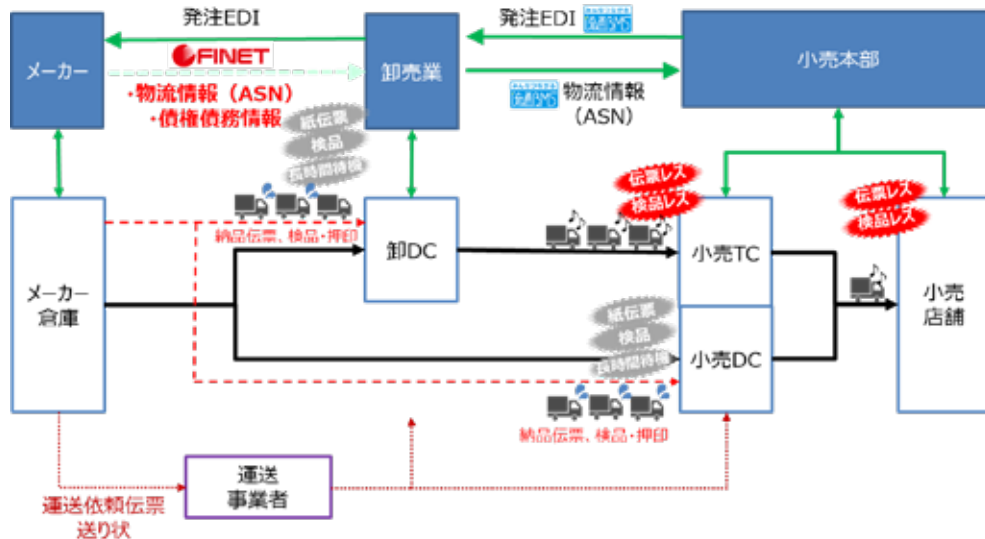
発注EDI

発注EDI 流通BMS

メーカー

FINET

・物流情報（ASN）
・債権債務情報

卸売業

流通BMS 物流情報（ASN）

小売本部

紙伝票
検品
長時間待機

伝票レス
検品レス

伝票レス
検品レス

納品伝票、検品・押印

卸DC

小売TC

メーカー倉庫

小売店舗

紙伝票
検品
長時間待機

小売DC

納品伝票、検品・押印

運送事業者

運送依頼伝票
送り状